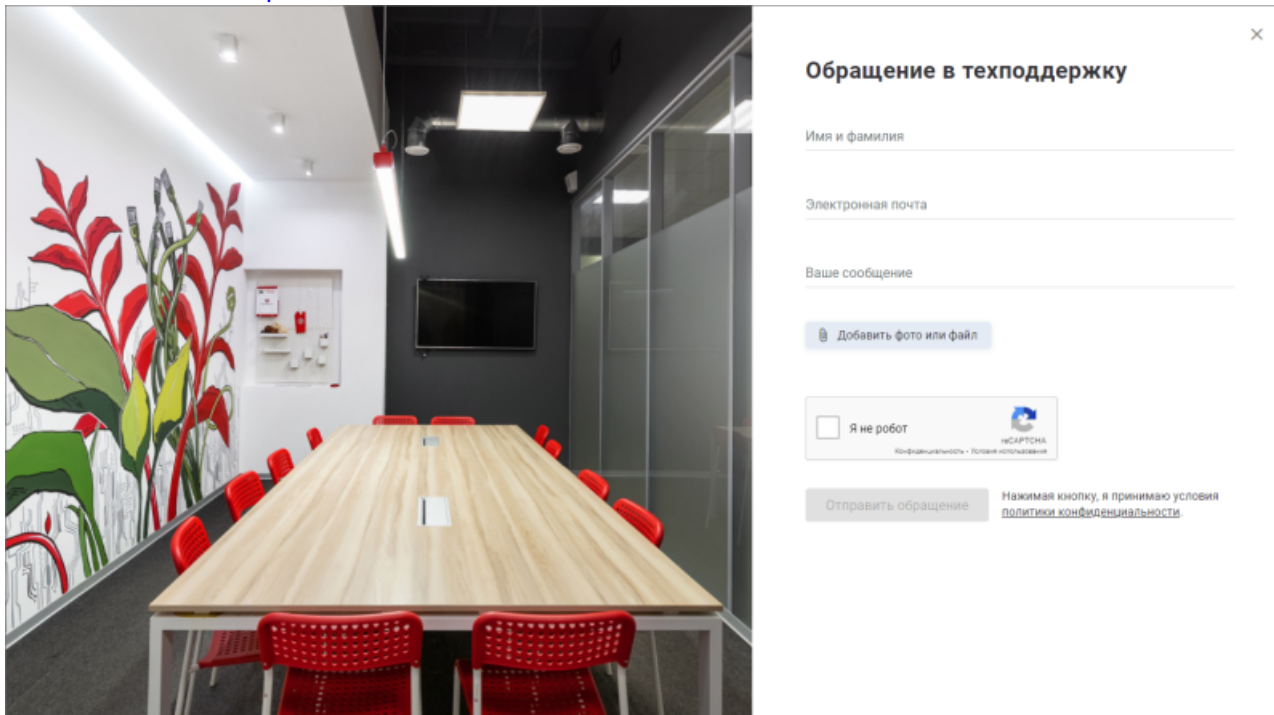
×

Обращение в техподдержку

Имя и фамилия

Электронная почта

Ваше сообщение

Добавить фото или файл

Я не робот
reCAPTCHA
Конфиденциальность - Условия использования

Отправить обращение

Нажимая кнопку, я принимаю условия политики конфиденциальности.